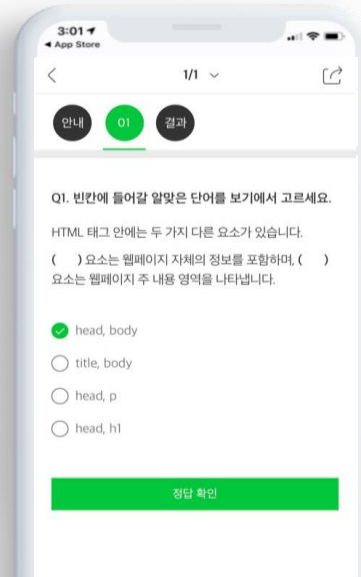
3:01
◂ App Store

<

1/1 ⌄

안내

01

결과

Q1. 빈칸에 들어갈 알맞은 단어를 보기에서 고르세요.

HTML 태그 안에는 두 가지 다른 요소가 있습니다.

(    ) 요소는 웹페이지 자체의 정보를 포함하며, (    ) 요소는 웹페이지 주 내용 영역을 나타냅니다.

head, body

title, body

head, p

head, h1

정답 확인